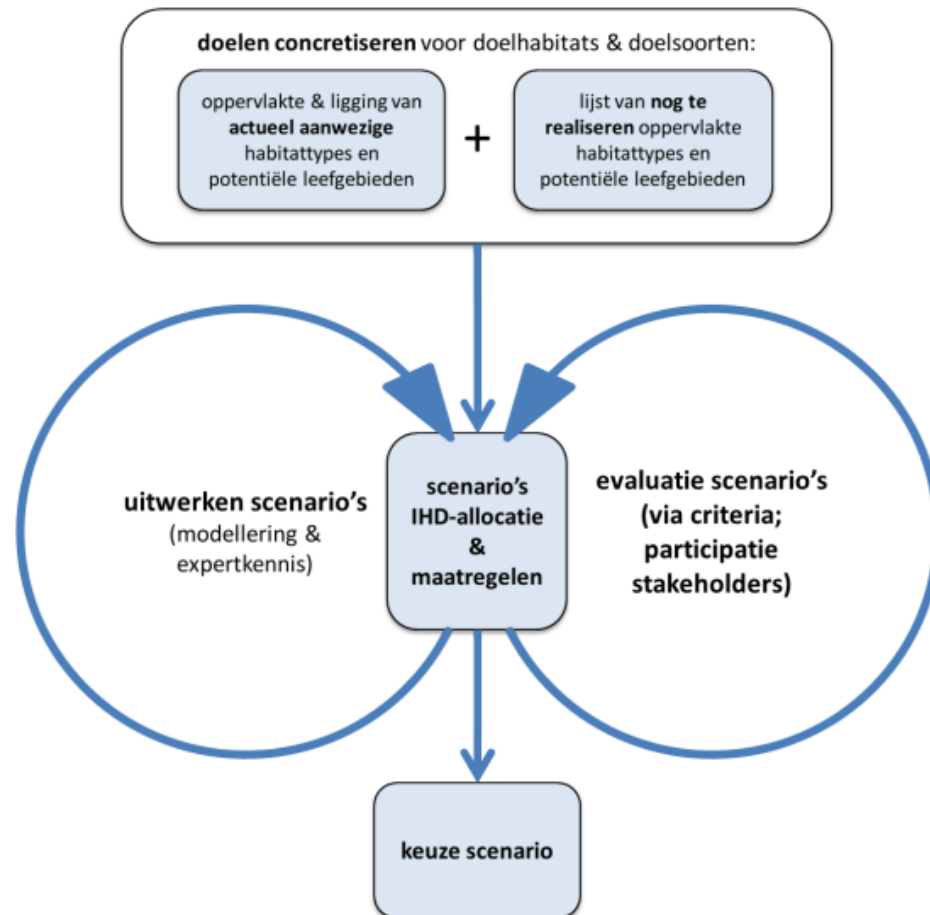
doelen concretiseren voor doelhabitats & doelsoorten:

oppervlakte & ligging van actueel aanwezige habitattypes en potentiële leefgebieden

+

lijst van nog te realiseren oppervlakte habitattypes en potentiële leefgebieden

uitwerken scenario's (modellering & expertkennis)

scenario's IHD-allocatie & maatregelen

evaluatie scenario's (via criteria; participatie stakeholders)

keuze scenario